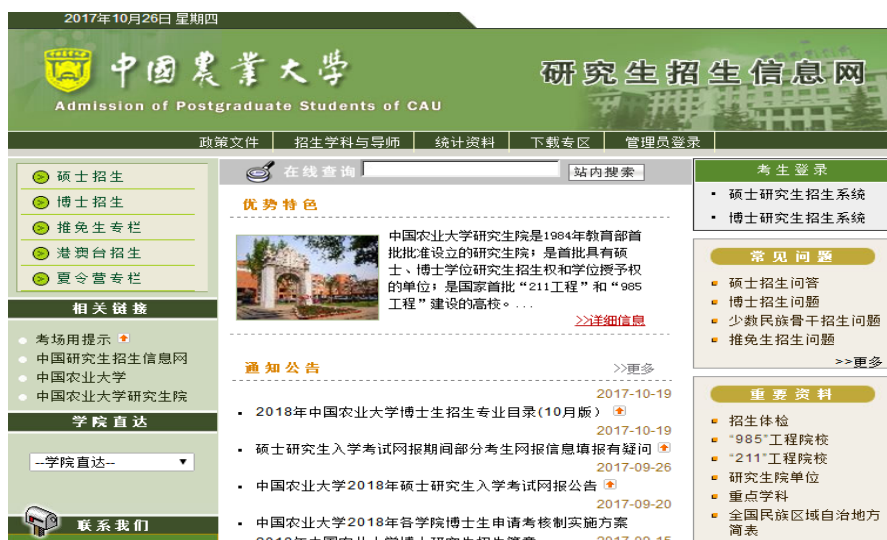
2017年10月26日 星期四

中国农业大学

Admission of Postgraduate Students of CAU

研究生招生信息网

政策文件 | 招生学科与导师 | 统计资料 | 下载专区 | 管理员登录

硕士招生
博士招生
推免生专栏
港澳台招生
夏令营专栏

相关链接

考场用提示
中国研究生招生信息网
中国农业大学
中国农业大学研究生院

学院直达

--学院直达--

联系我们

在线查询 站内搜索

优势特色

中国农业大学研究生院是1984年教育部首批批准设立的研究生院，是首批具有硕士、博士学位研究生招生权和学位授予权的单位；是国家首批"211工程"和"985工程"建设的高校。...

>>详细信息

通知公告 >>更多

2017-10-19
2018年中国农业大学博士生招生专业目录(10月版)
2017-10-19
硕士研究生入学考试网报期间部分考生网报信息填报有疑问
2017-09-26
中国农业大学2018年硕士研究生入学考试网报公告
2017-09-20
中国农业大学2018年各学院博士生申请考核制实施方案
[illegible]

考生登录

硕士研究生招生系统
博士研究生招生系统

常见问题

硕士招生问答
博士招生问题
少数民族骨干招生问题
推免生招生问题
>>更多

重要资料

招生体检
"985"工程院校
"211"工程院校
研究生院单位
重点学科
全国民族区域自治地方简表